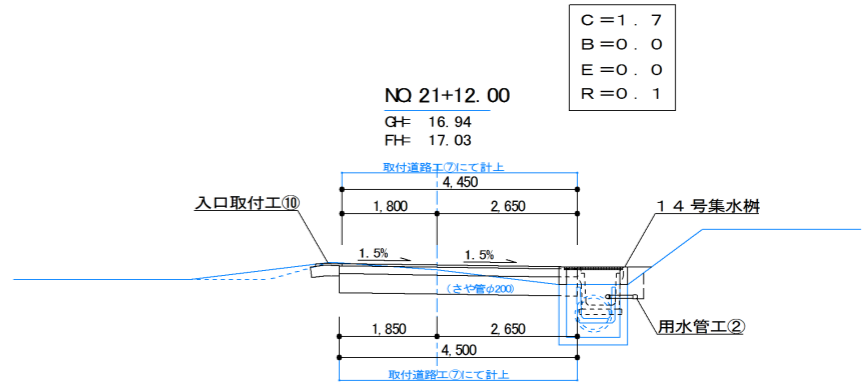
C＝1．7
B＝0．0
E＝0．0
R＝0．1

NO. 21+12. 00
GH= 16. 94
FH= 17. 03

取付道路工⑦にて計上
4, 450
1, 800
2, 650
入口取付工⑩
１４号集水桝
1. 5%
1. 5%
(さや管φ200)
用水管工②
1, 850
2, 650
4, 500
取付道路工⑦にて計上